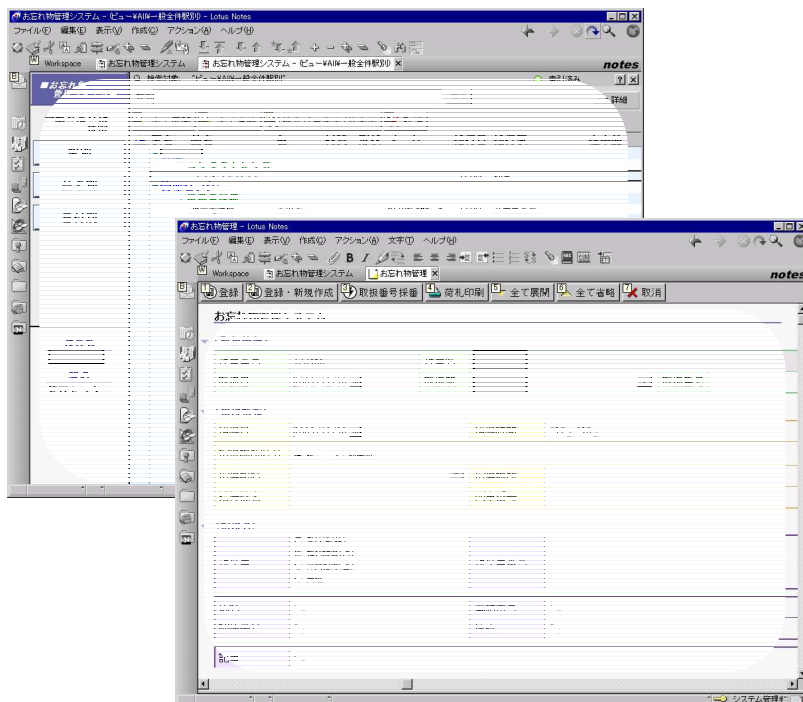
お忘れ物管理システム - ビュー¥AII¥一般全件駅別 - Lotus Notes
ファイル(F) 編集(E) 表示(V) 作成(C) アクション(A) ヘルプ(H)
notes
Workspace
お忘れ物管理システム
お忘れ物管理システム - ビュー¥AII¥一般全件駅別
検索対象: "ビュー¥AII¥一般全件駅別"
索引済み
詳細

お忘れ物管理 - Lotus Notes
ファイル(F) 編集(E) 表示(V) 作成(C) アクション(A) 文字(T) ヘルプ(H)
notes
Workspace
お忘れ物管理システム
お忘れ物管理
1 登録
2 登録・新規作成
3 取扱番号採番
4 荷札印刷
5 全て展開
6 全て省略
7 取消
お忘れ物管理システム
システム管理者